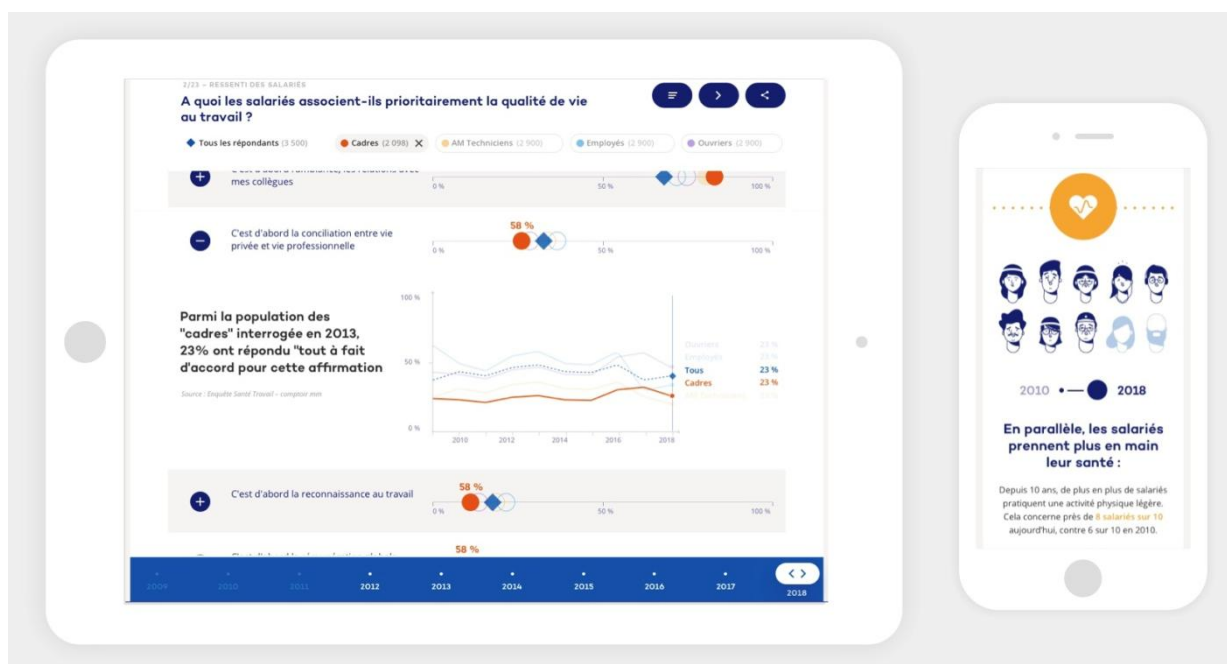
2/23 – RESSENTI DES SALARIÉS

A quoi les salariés associent-ils prioritairement la qualité de vie au travail ?

Tous les répondants (3 500)
Cadres (2 098)
AM Techniciens (2 900)
Employés (2 900)
Ouvriers (2 900)

C'est d'abord l'ambiance, les relations avec mes collègues
0 % 50 % 100 %

C'est d'abord la conciliation entre vie privée et vie professionnelle
58 %
0 % 50 % 100 %

Parmi la population des "cadres" interrogée en 2013, 23% ont répondu "tout à fait d'accord pour cette affirmation

Source : Enquête Santé Travail – comptoir mm

100 %
50 %
0 %
2010 2012 2014 2016 2018

Ouvriers 23 %
Employés 23 %
Tous 23 %
Cadres 23 %
AM Techniciens 23 %

C'est d'abord la reconnaissance au travail
58 %
0 % 50 % 100 %

58 %

2009 2010 2011 2012 2013 2014 2015 2016 2017 2018

2010 2018

En parallèle, les salariés prennent plus en main leur santé :

Depuis 10 ans, de plus en plus de salariés pratiquent une activité physique légère. Cela concerne près de 8 salariés sur 10 aujourd'hui, contre 6 sur 10 en 2010.